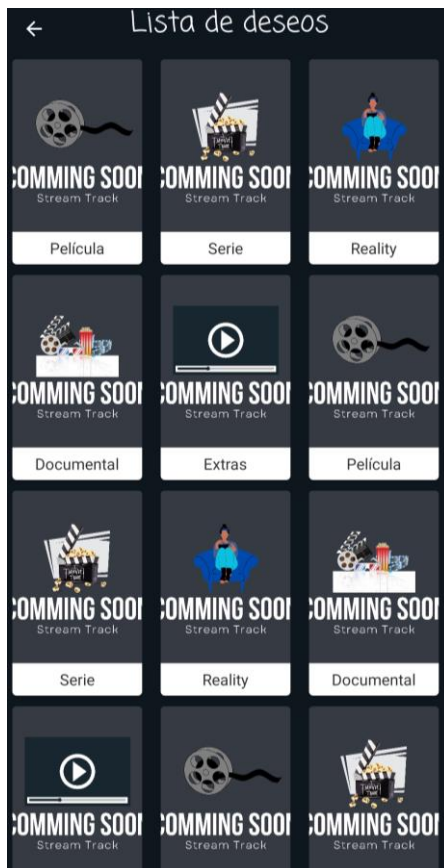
←
Lista de deseos

OMMING SOO
Stream Track
Película

OMMING SOO
Stream Track
Serie

OMMING SOO
Stream Track
Reality

OMMING SOO
Stream Track
Documental

OMMING SOO
Stream Track
Extras

OMMING SOO
Stream Track
Película

OMMING SOO
Stream Track
Serie

OMMING SOO
Stream Track
Reality

OMMING SOO
Stream Track
Documental

OMMING SOO
Stream Track

OMMING SOO
Stream Track

OMMING SOO
Stream Track